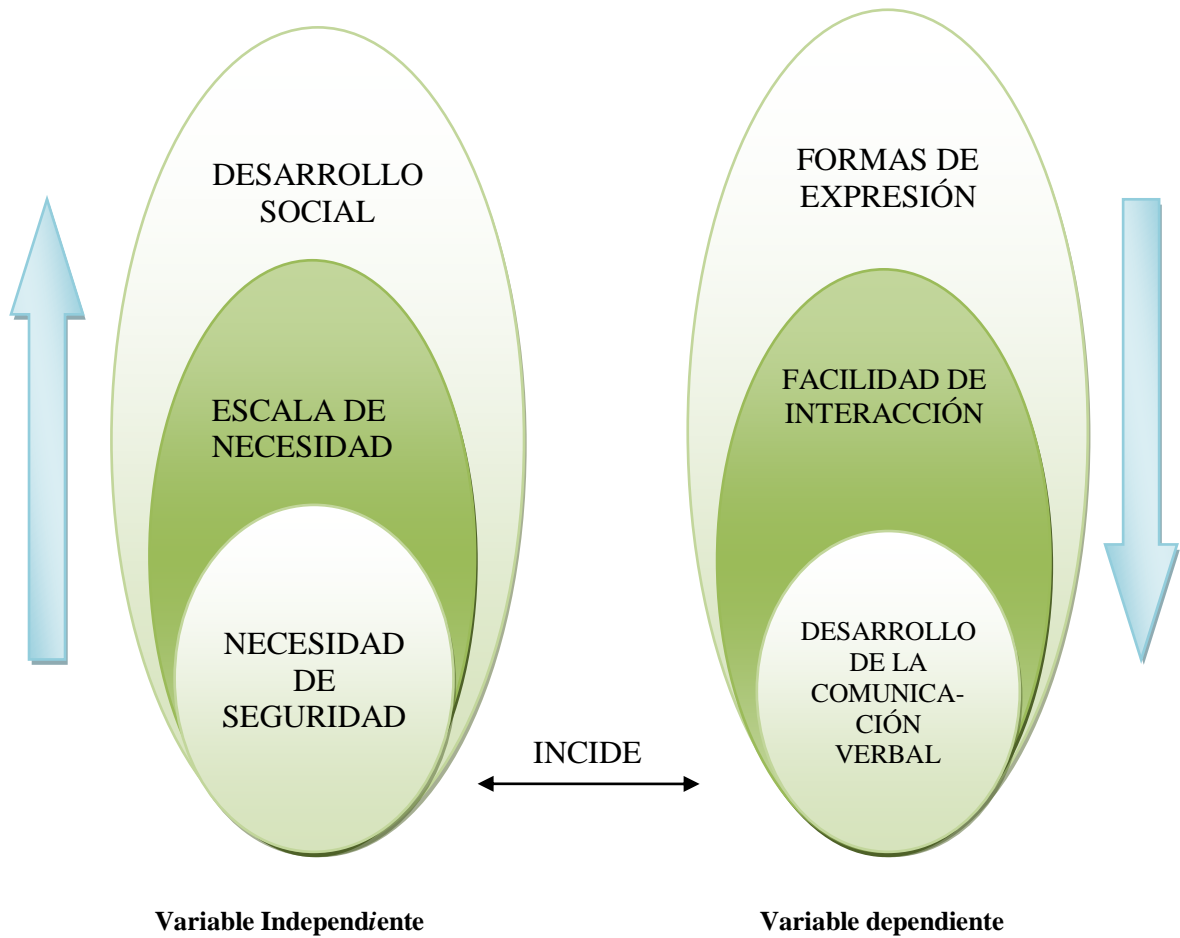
DESARROLLO SOCIAL

ESCALA DE NECESIDAD

NECESIDAD DE SEGURIDAD

FORMAS DE EXPRESIÓN

FACILIDAD DE INTERACCIÓN

DESARROLLO DE LA COMUNICACIÓN VERBAL

INCIDE

Variable Independiente

Variable dependiente